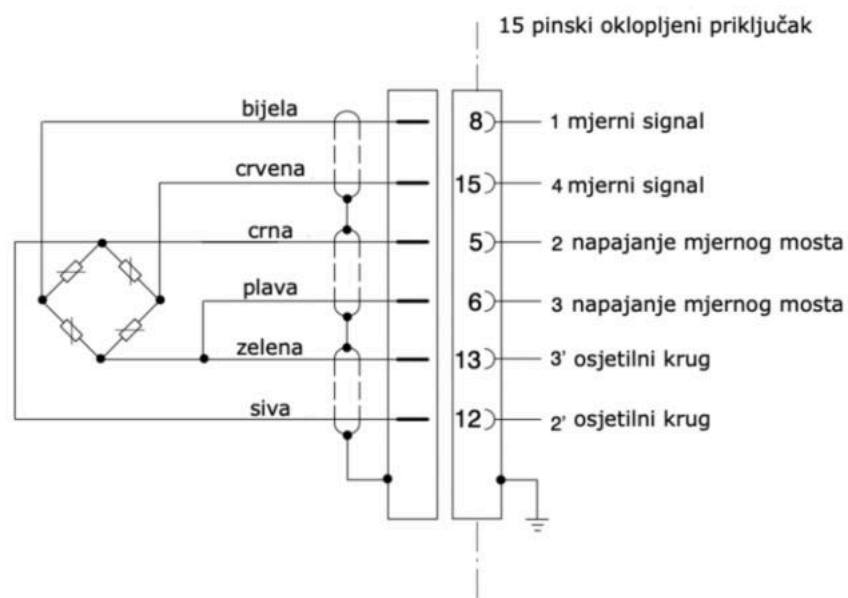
15 pinski oklopljeni priključak

bijela
crvena
crna
plava
zelena
siva

8 1 mjerni signal
15 4 mjerni signal
5 2 napajanje mjernog mosta
6 3 napajanje mjernog mosta
13 3' osjetilni krug
12 2' osjetilni krug